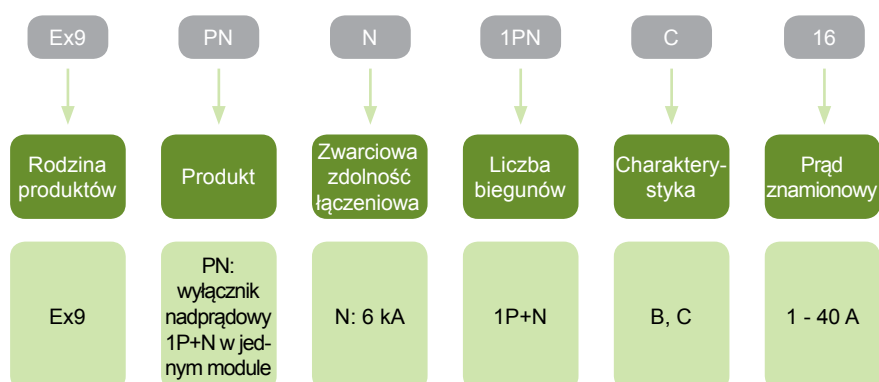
Ex9

PN

N

1PN

C

16

Rodzina produktów

Produkt

Zwarciowa zdolność łączeniowa

Liczba biegunów

Charakterystyka

Prąd znamionowy

Ex9

PN: wyłącznik nadprądowy 1P+N w jednym module

N: 6 kA

1P+N

B, C

1 - 40 A